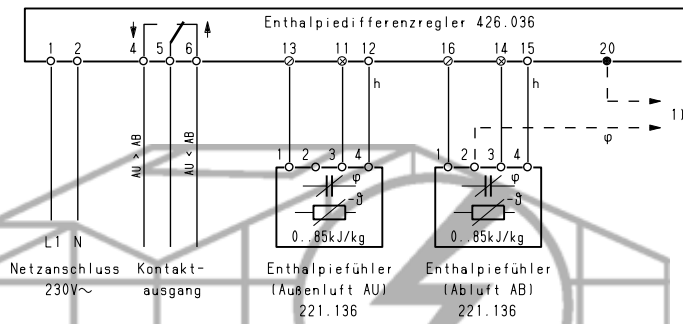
Enthalpiedifferenzregler 426.036

1 2 4 5 6 13 11 12 16 14 15 20

h h

1)

φ

AU > AB AU < AB

1 2 3 4 1 2 3 4

φ φ

-ϑ -ϑ

0..85kJ/kg 0..85kJ/kg

L1 N

Netzanschluss 230V~

Kontaktausgang

Enthalpiefühler (Außenluft AU) 221.136

Enthalpiefühler (Abluft AB) 221.136